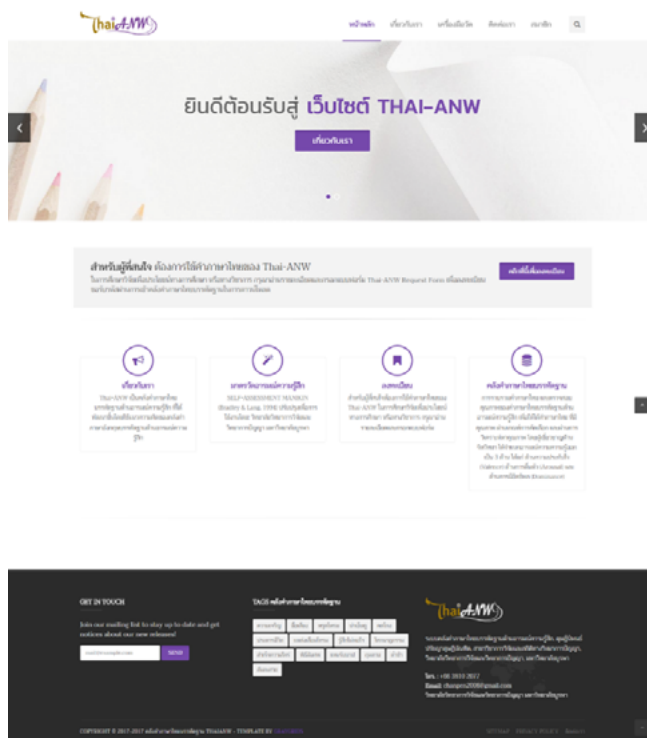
Thai-ANW

หน้าหลัก เกี่ยวกับเรา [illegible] ติดต่อเรา สมาชิก

ยินดีต้อนรับสู่ เว็บไซต์ THAI-ANW

เกี่ยวกับเรา

สำหรับผู้ที่สนใจ ต้องการใช้คำภาษาไทยของ Thai-ANW
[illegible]

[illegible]

เกี่ยวกับเรา
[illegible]

มาตรวัดการแสดงการรู้สึก
SELF-ASSESSMENT MANIKIN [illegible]

ลงทะเบียน
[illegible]

คลังคำภาษาไทยมาตรฐาน
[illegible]

GET IN TOUCH
Join our mailing list to stay up to date and get notices about our new releases!
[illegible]
SEND

TAGS คลังคำภาษาไทยมาตรฐาน
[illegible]

Thai-ANW
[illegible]
โทร. : +66 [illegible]
Email: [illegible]

COPYRIGHT © 2017-2017 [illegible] THAI-ANW - TEMPLATE BY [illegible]